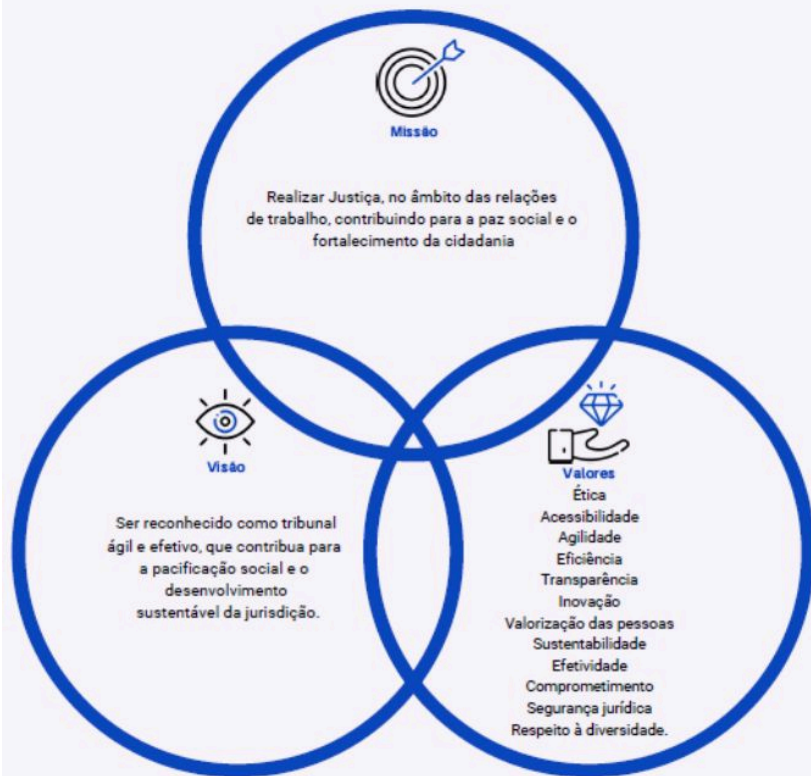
Missão

Realizar Justiça, no âmbito das relações de trabalho, contribuindo para a paz social e o fortalecimento da cidadania

Visão

Ser reconhecido como tribunal ágil e efetivo, que contribua para a pacificação social e o desenvolvimento sustentável da jurisdição.

Valores
Ética
Acessibilidade
Agilidade
Eficiência
Transparência
Inovação
Valorização das pessoas
Sustentabilidade
Efetividade
Comprometimento
Segurança jurídica
Respeito à diversidade.